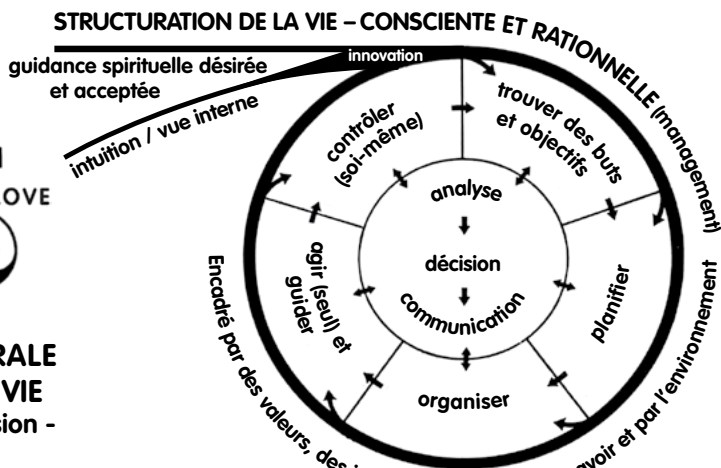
STRUCTURATION DE LA VIE – CONSCIENTE ET RATIONNELLE (management)

guidance spirituelle désirée et acceptée

innovation

intuition / vue interne

OVE

RALE
VIE
sion -

contrôler (soi-même)

trouver des buts et objectifs

analyse

décision

communication

agir (seul) et guider

planifier

organiser

Encadré par des valeurs, des i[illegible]

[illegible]voir et par l'environnement